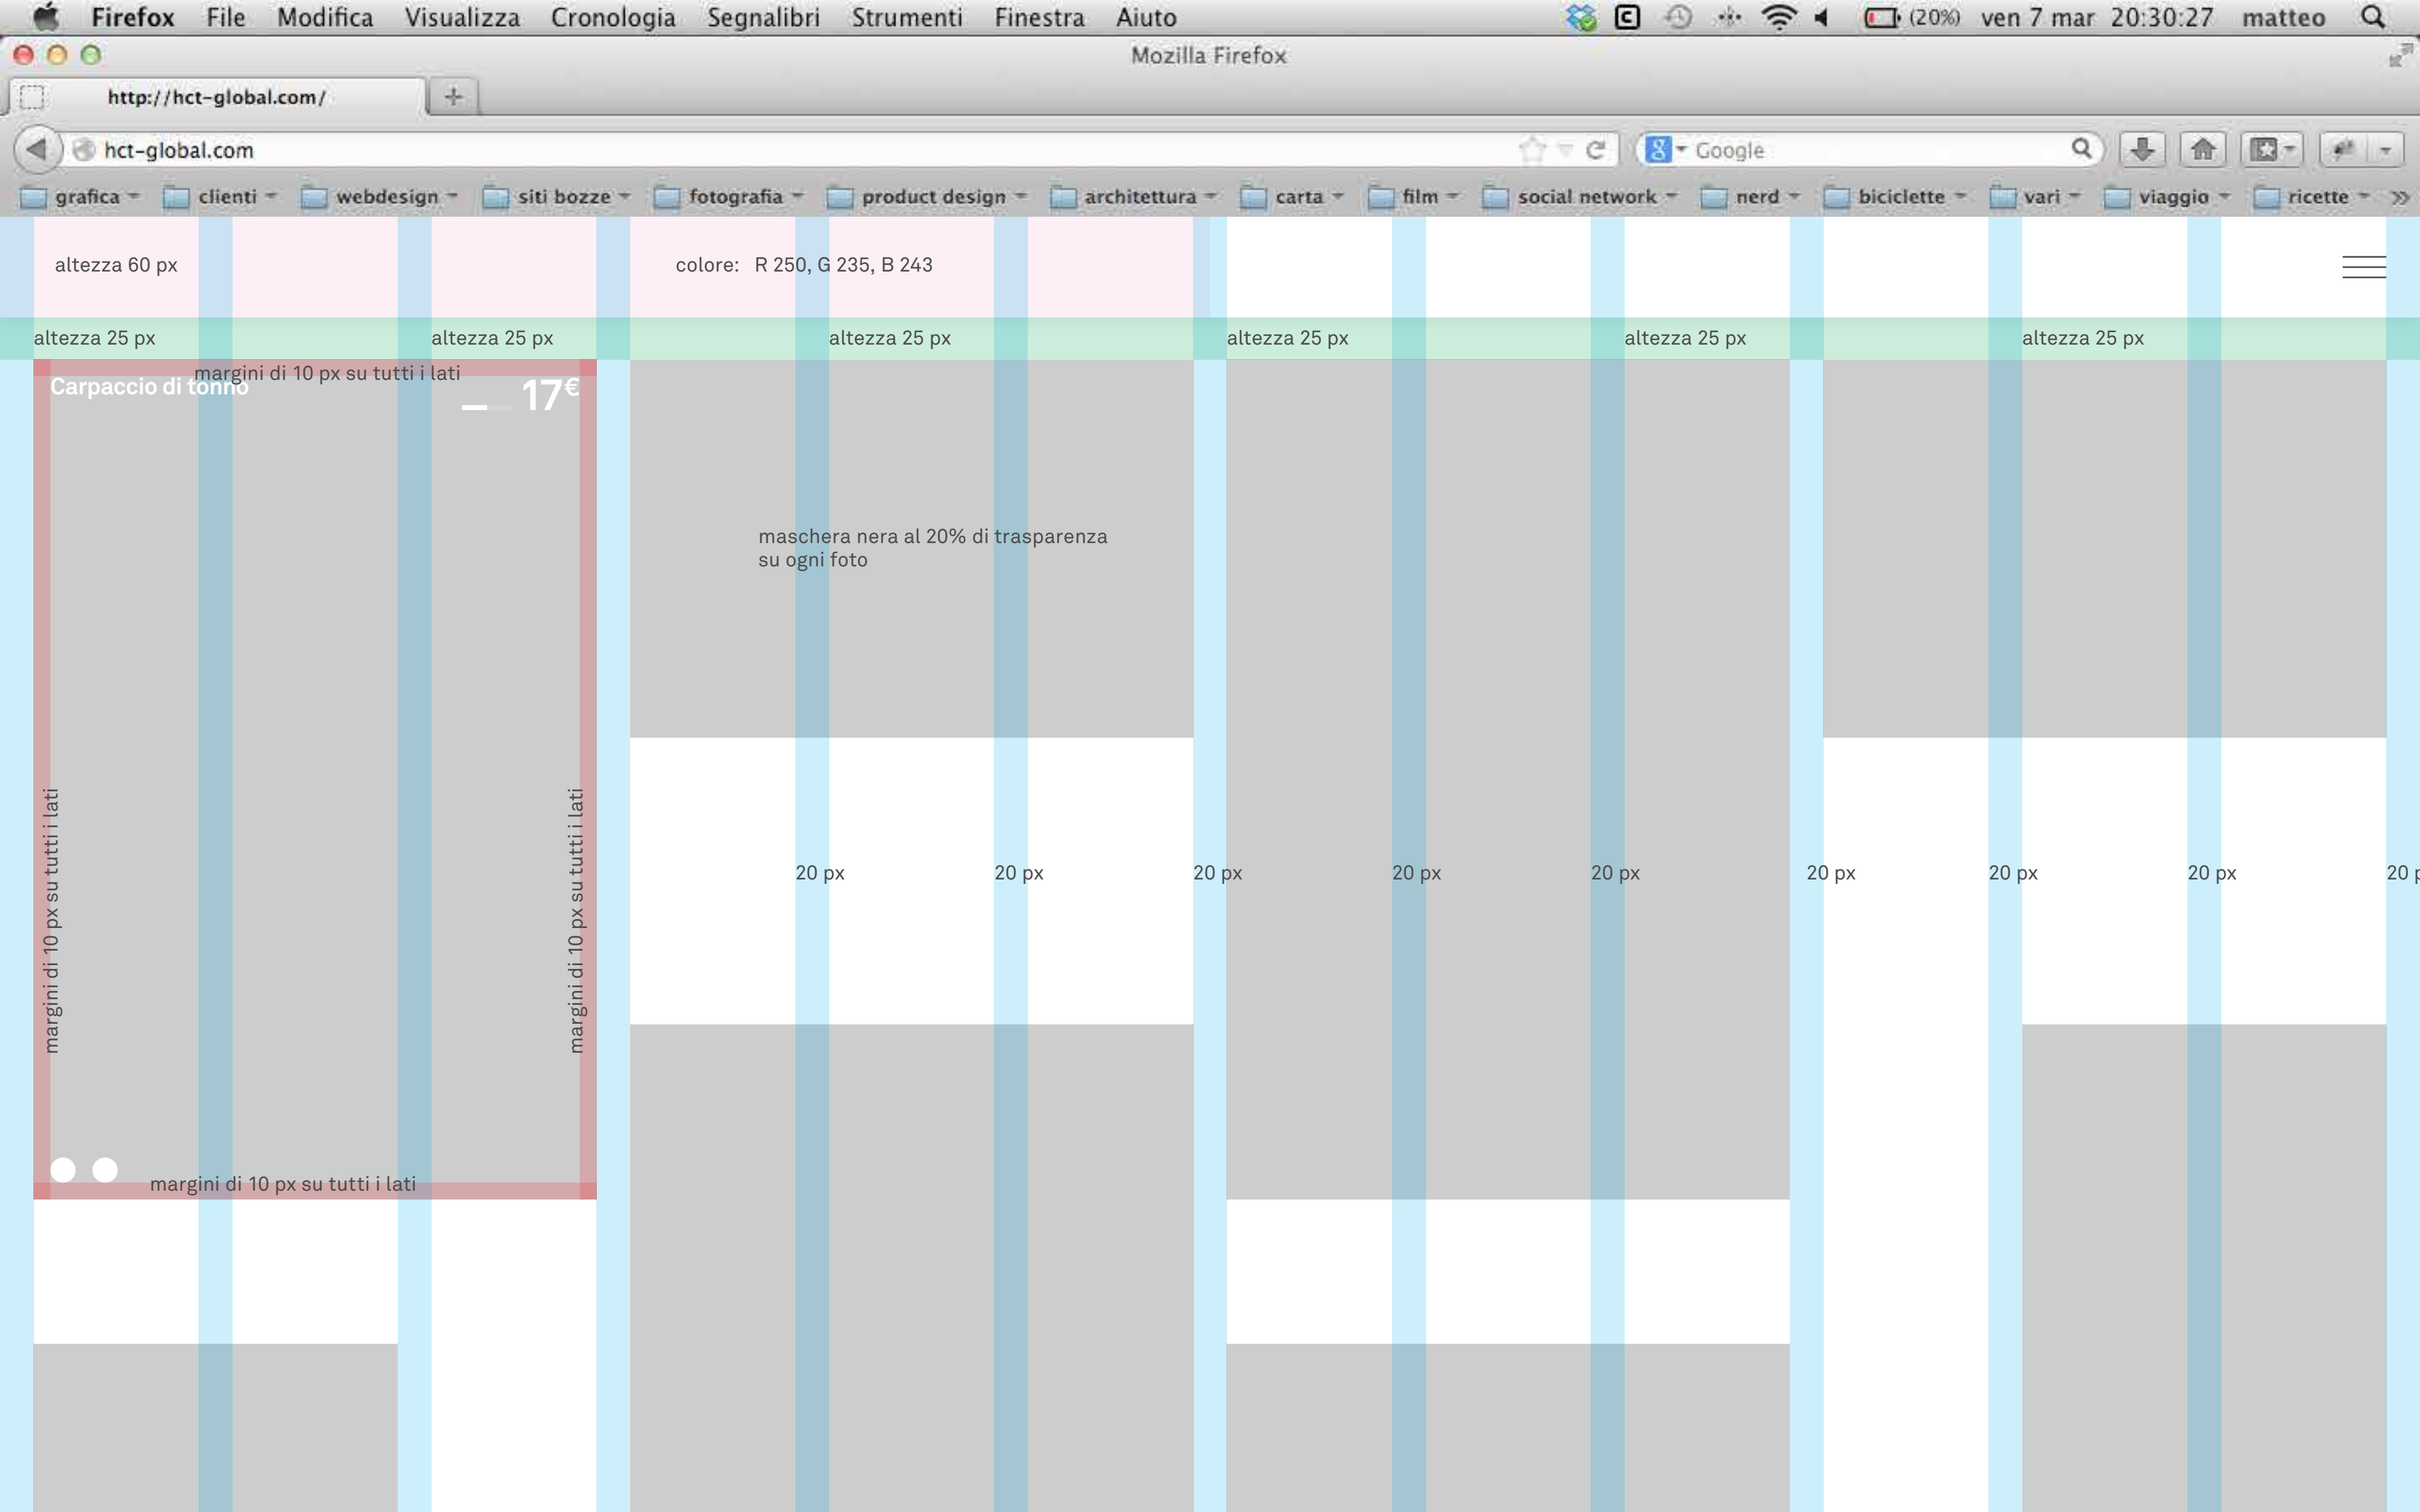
Firefox File Modifica Visualizza Cronologia Segnalibri Strumenti Finestra Aiuto

(20%) ven 7 mar 20:30:27 matteo

Mozilla Firefox

http://hct-global.com/

hct-global.com

Google

grafica clienti webdesign siti bozze fotografia product design architettura carta film social network nerd biciclette vari viaggio ricette

altezza 60 px

colore: R 250, G 235, B 243

altezza 25 px altezza 25 px altezza 25 px altezza 25 px altezza 25 px altezza 25 px

Carpaccio di tonno

margini di 10 px su tutti i lati

17€

maschera nera al 20% di trasparenza su ogni foto

margini di 10 px su tutti i lati

margini di 10 px su tutti i lati

20 px 20 px 20 px 20 px 20 px 20 px 20 px 20 px 20 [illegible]

margini di 10 px su tutti i lati